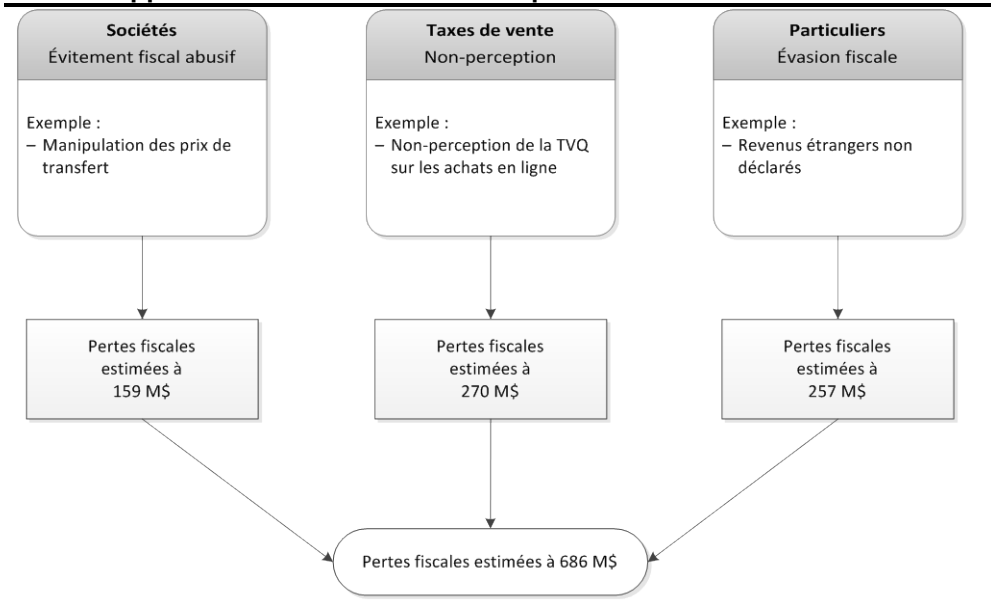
Sociétés
Évitement fiscal abusif

Exemple :
– Manipulation des prix de transfert

Taxes de vente
Non-perception

Exemple :
– Non-perception de la TVQ sur les achats en ligne

Particuliers
Évasion fiscale

Exemple :
– Revenus étrangers non déclarés

Pertes fiscales estimées à 159 M$

Pertes fiscales estimées à 270 M$

Pertes fiscales estimées à 257 M$

Pertes fiscales estimées à 686 M$